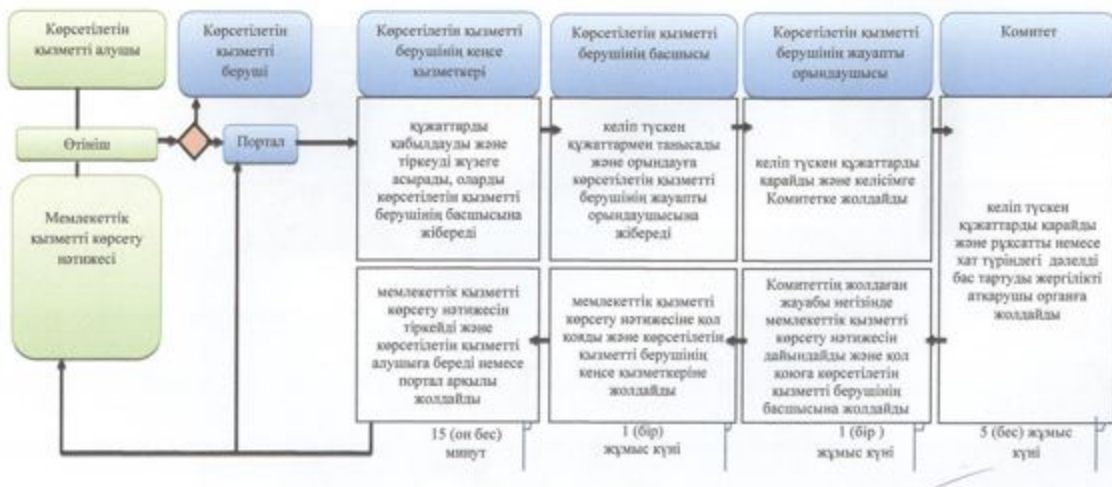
Көрсетілетін қызметті алушы

Көрсетілетін қызметті беруші

Көрсетілетін қызметті берушінің кенсе қызметкері

Көрсетілетін қызметті берушінің басшысы

Көрсетілетін қызметті берушінің жауапты орындаушысы

Комитет

Өтініш

Портал

Мемлекеттік қызметті көрсету нәтижесі

құжаттарды қабылдауды және тіркеуді жүзеге асырады, оларды көрсетілетін қызметті берушінің басшысына жібереді

келіп түскен құжаттармен танысады және орындауға көрсетілетін қызметті берушінің жауапты орындаушысына жібереді

келіп түскен құжаттарды қарайды және келісімге Комитетке жолдайды

келіп түскен құжаттарды қарайды және рұқсатты немесе хат түріндегі дәлелді бас тартуды жергілікті атқарушы органға жолдайды

мемлекеттік қызметті көрсету нәтижесін тіркейді және көрсетілетін қызметті алушыға береді немесе портал арқылы жолдайды

мемлекеттік қызметті көрсету нәтижесіне қол қояды және көрсетілетін қызметті берушінің кенсе қызметкеріне жолдайды

Комитеттің жолдаған жауабы негізінде мемлекеттік қызметті көрсету нәтижесін дайындайды және қол қоюға көрсетілетін қызметті берушінің басшысына жолдайды

15 (он бес) минут

1 (бір) жұмыс күні

1 (бір ) жұмыс күні

5 (бес) жұмыс күні